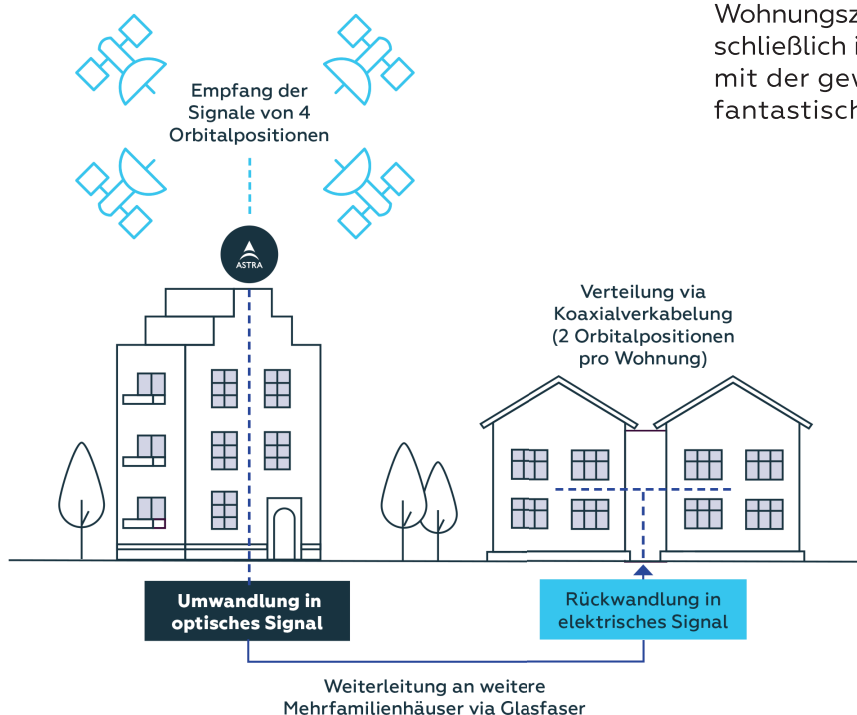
Wohnungsz
schließlich i
mit der gev
fantastisch

Empfang der Signale von 4 Orbitalpositionen

ASTRA

Verteilung via Koaxialverkabelung (2 Orbitalpositionen pro Wohnung)

Umwandlung in optisches Signal

Rückwandlung in elektrisches Signal

Weiterleitung an weitere Mehrfamilienhäuser via Glasfaser